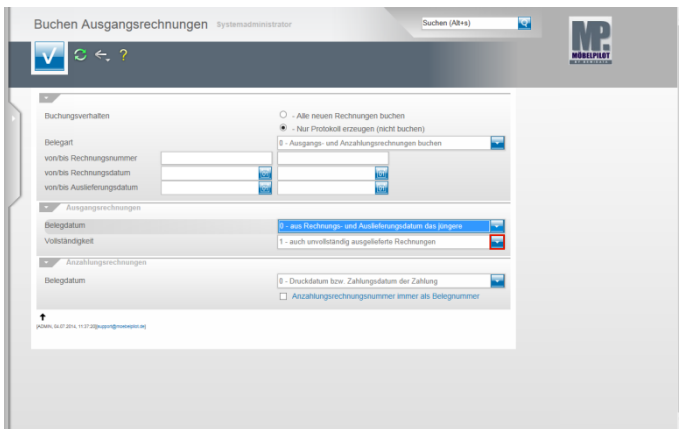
Buchen Ausgangsrechnungen Systemadministrator

Suchen (Alt+s)

MP.
MÖBELPILOT

?

Buchungsverhalten
- Alle neuen Rechnungen buchen
- Nur Protokoll erzeugen (nicht buchen)

Belegart
0 - Ausgangs- und Anzahlungsrechnungen buchen

von/bis Rechnungsnummer
von/bis Rechnungsdatum
von/bis Auslieferungsdatum

Ausgangsrechnungen

Belegdatum
0 - aus Rechnungs- und Auslieferungsdatum das jüngere

Vollständigkeit
1 - auch unvollständig ausgelieferte Rechnungen

Anzahlungsrechnungen

Belegdatum
0 - Druckdatum bzw. Zahlungsdatum der Zahlung

Anzahlungsrechnungsnummer immer als Belegnummer

[ADMIN, 04.07.2014, 11:37:22][support@moebelpilot.de]